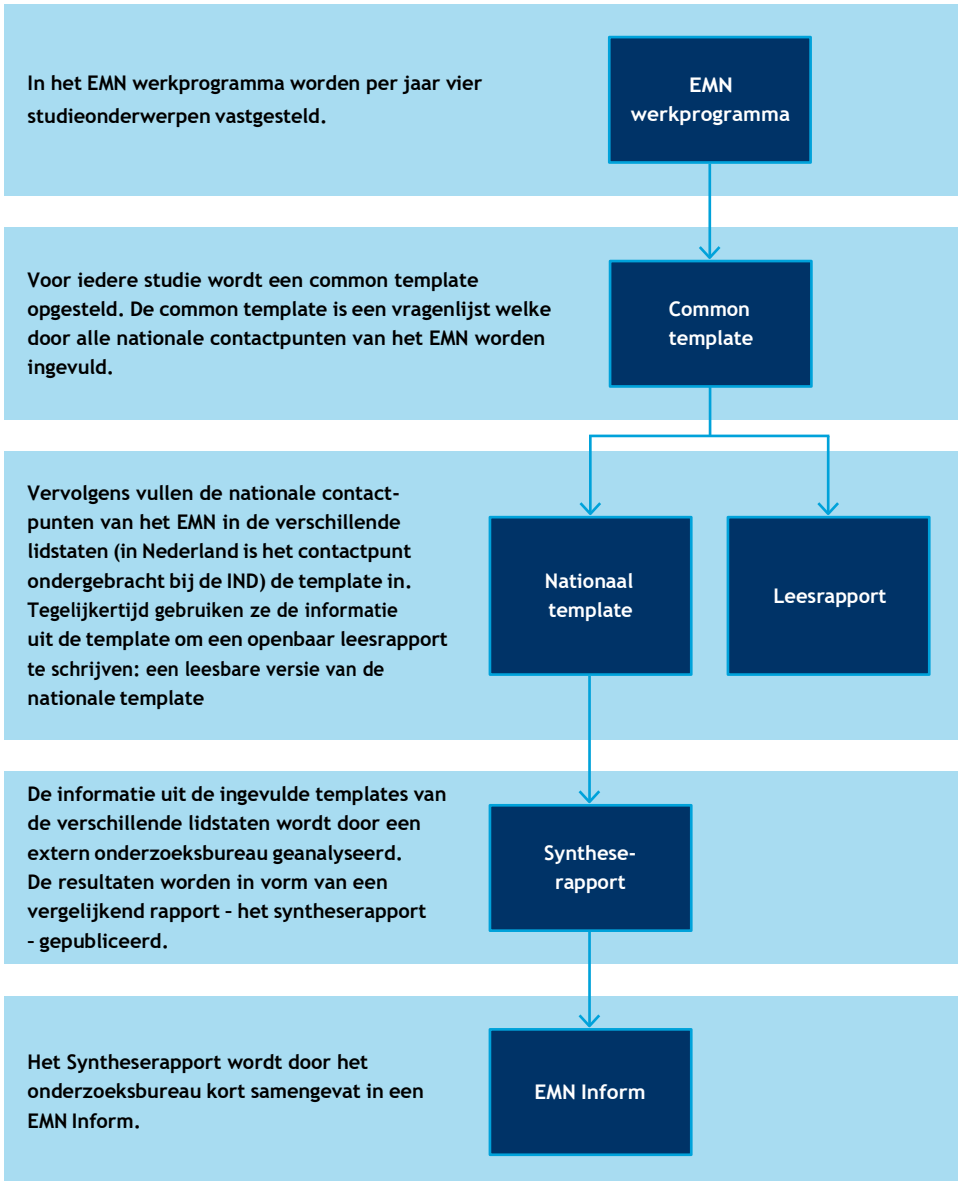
In het EMN werkprogramma worden per jaar vier studieonderwerpen vastgesteld.

EMN werkprogramma

Voor iedere studie wordt een common template opgesteld. De common template is een vragenlijst welke door alle nationale contactpunten van het EMN worden ingevuld.

Common template

Vervolgens vullen de nationale contactpunten van het EMN in de verschillende lidstaten (in Nederland is het contactpunt ondergebracht bij de IND) de template in. Tegelijkertijd gebruiken ze de informatie uit de template om een openbaar leesrapport te schrijven: een leesbare versie van de nationale template

Nationaal template

Leesrapport

De informatie uit de ingevulde templates van de verschillende lidstaten wordt door een extern onderzoeksbureau geanalyseerd. De resultaten worden in vorm van een vergelijkend rapport – het syntheserapport – gepubliceerd.

Syntheserapport

Het Syntheserapport wordt door het onderzoeksbureau kort samengevat in een EMN Inform.

EMN Inform